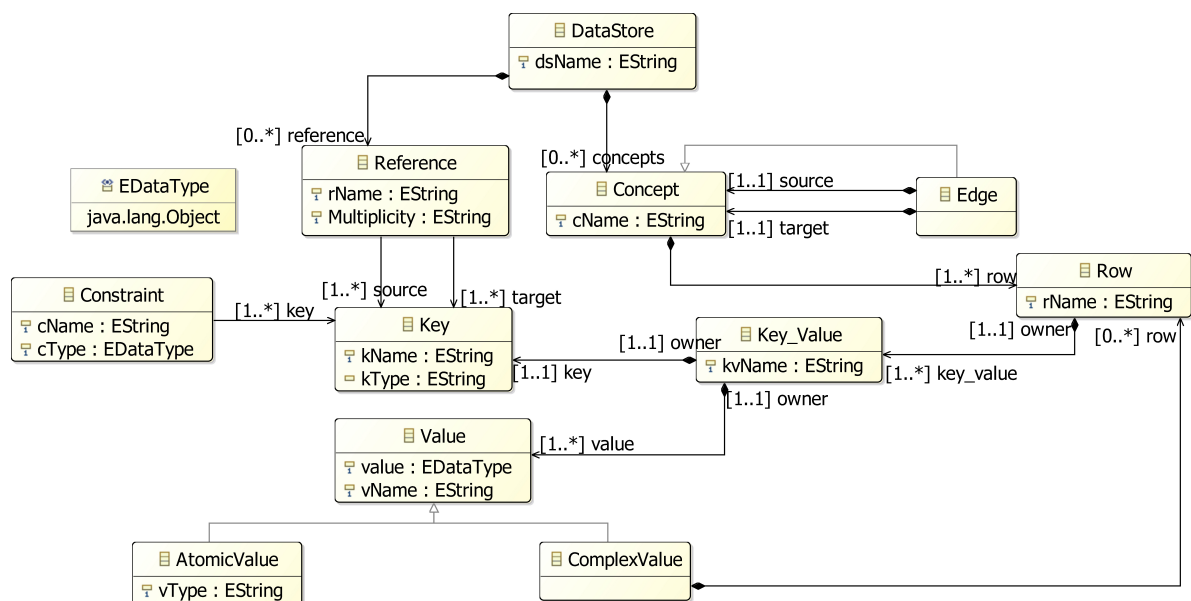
DataStore
dsName : EString

[0..*] reference

[0..*] concepts

Reference
rName : EString
Multiplicity : EString

EDataType
java.lang.Object

Concept
cName : EString

[1..1] source

[1..1] target

Edge

Row
rName : EString

[1..*] row

Constraint
cName : EString
cType : EDataType

[1..*] key

[1..*] source

[1..*] target

Key
kName : EString
kType : EString

[1..1] owner

Key_Value
kvName : EString

[1..1] owner

[0..*] row

[1..1] key

[1..*] key_value

[1..1] owner

Value
value : EDataType
vName : EString

[1..*] value

AtomicValue
vType : EString

ComplexValue